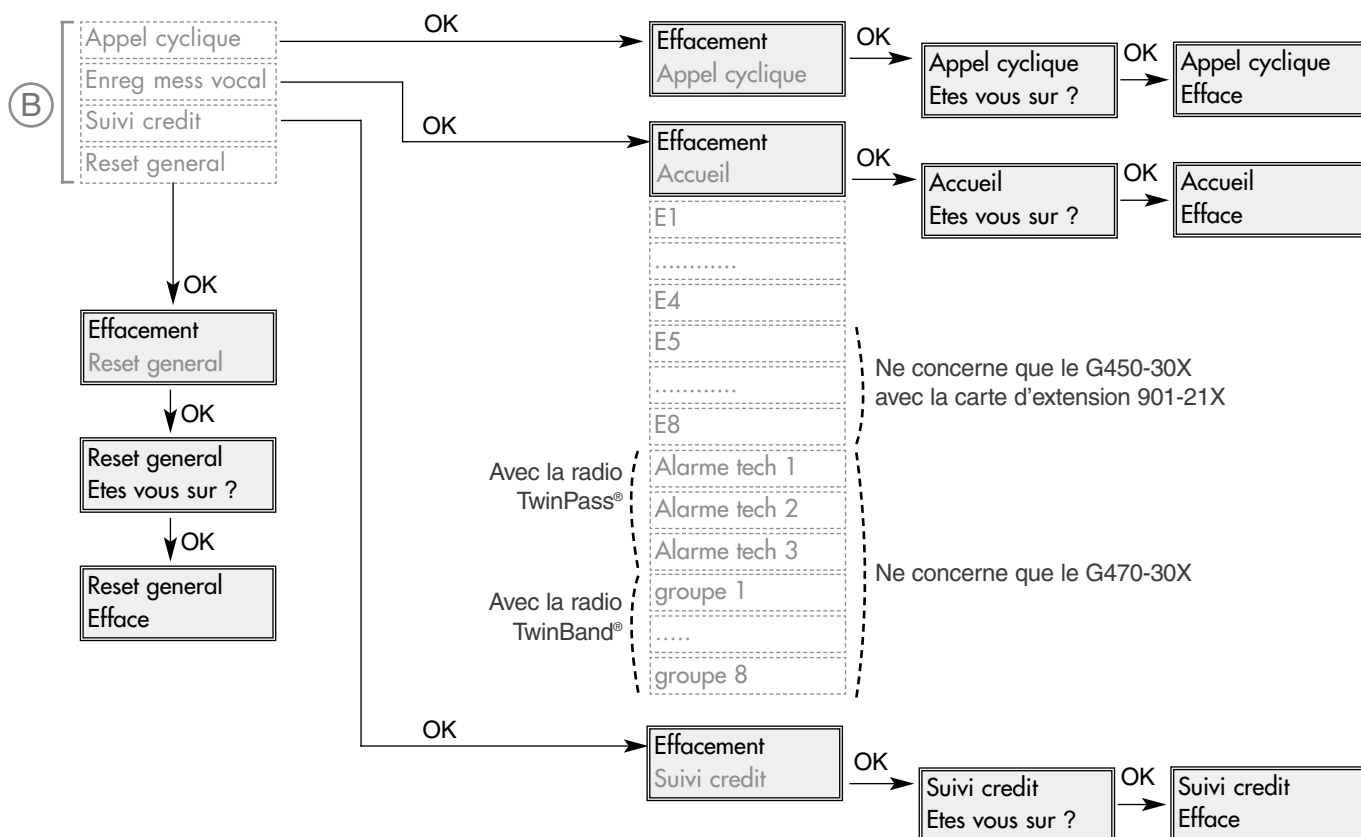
B

Appel cyclique
Enreg mess vocal
Suivi credit
Reset general

OK

Effacement
Appel cyclique

OK

Appel cyclique
Etes vous sur ?

OK

Appel cyclique
Efface

OK

Effacement
Accueil

OK

Accueil
Etes vous sur ?

OK

Accueil
Efface

E1
...........
E4
E5
...........
E8

Ne concerne que le G450-30X avec la carte d'extension 901-21X

Avec la radio TwinPass®

Alarme tech 1
Alarme tech 2
Alarme tech 3

Ne concerne que le G470-30X

Avec la radio TwinBand®

groupe 1
.....
groupe 8

OK

Effacement
Reset general

OK

Reset general
Etes vous sur ?

OK

Reset general
Efface

OK

Effacement
Suivi credit

OK

Suivi credit
Etes vous sur ?

OK

Suivi credit
Efface